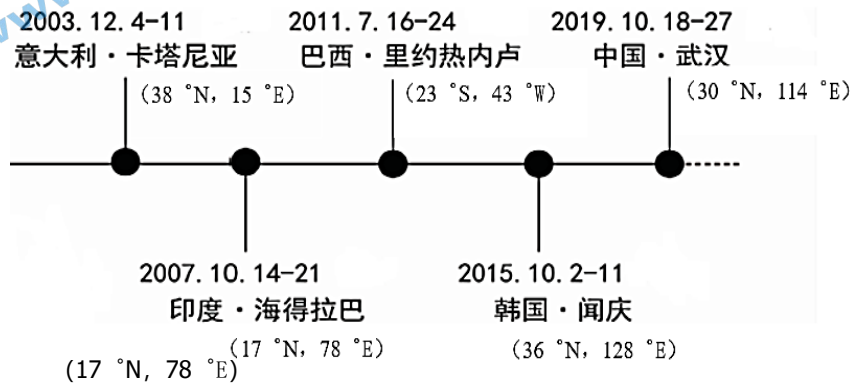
2003. 12. 4-11
意大利・卡塔尼亚
(38 °N, 15 °E)

2011. 7. 16-24
巴西・里约热内卢
(23 °S, 43 °W)

2019. 10. 18-27
中国・武汉
(30 °N, 114 °E)

2007. 10. 14-21
印度・海得拉巴
(17 °N, 78 °E)

2015. 10. 2-11
韩国・闻庆
(36 °N, 128 °E)

(17 °N, 78 °E)